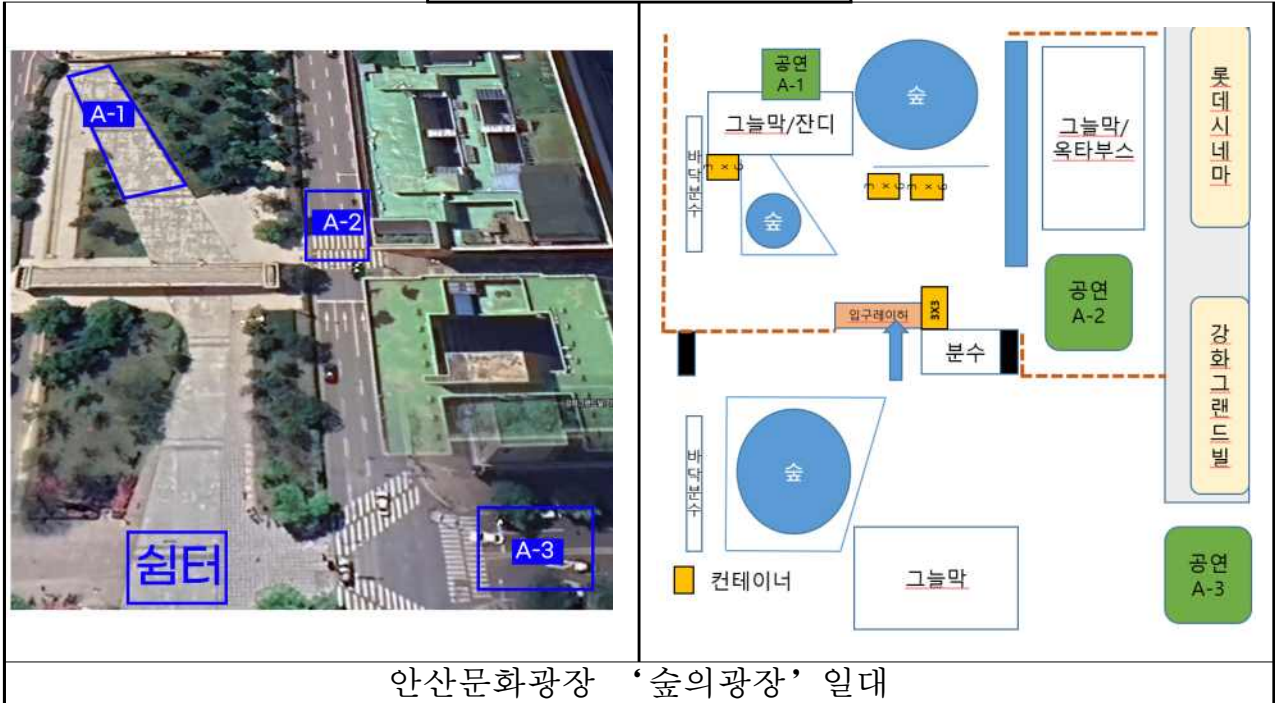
A-1

A-2

A-3

쉼터

공연 A-1

숲

그늘막/잔디

바닥분수

3×6

숲

3×6

3×6

그늘막/옥타부스

롯데시네마

공연 A-2

입구레이어

3X3

분수

강화그랜드빌

바닥분수

숲

컨테이너

그늘막

공연 A-3

안산문화광장 ‘숲의광장’일대